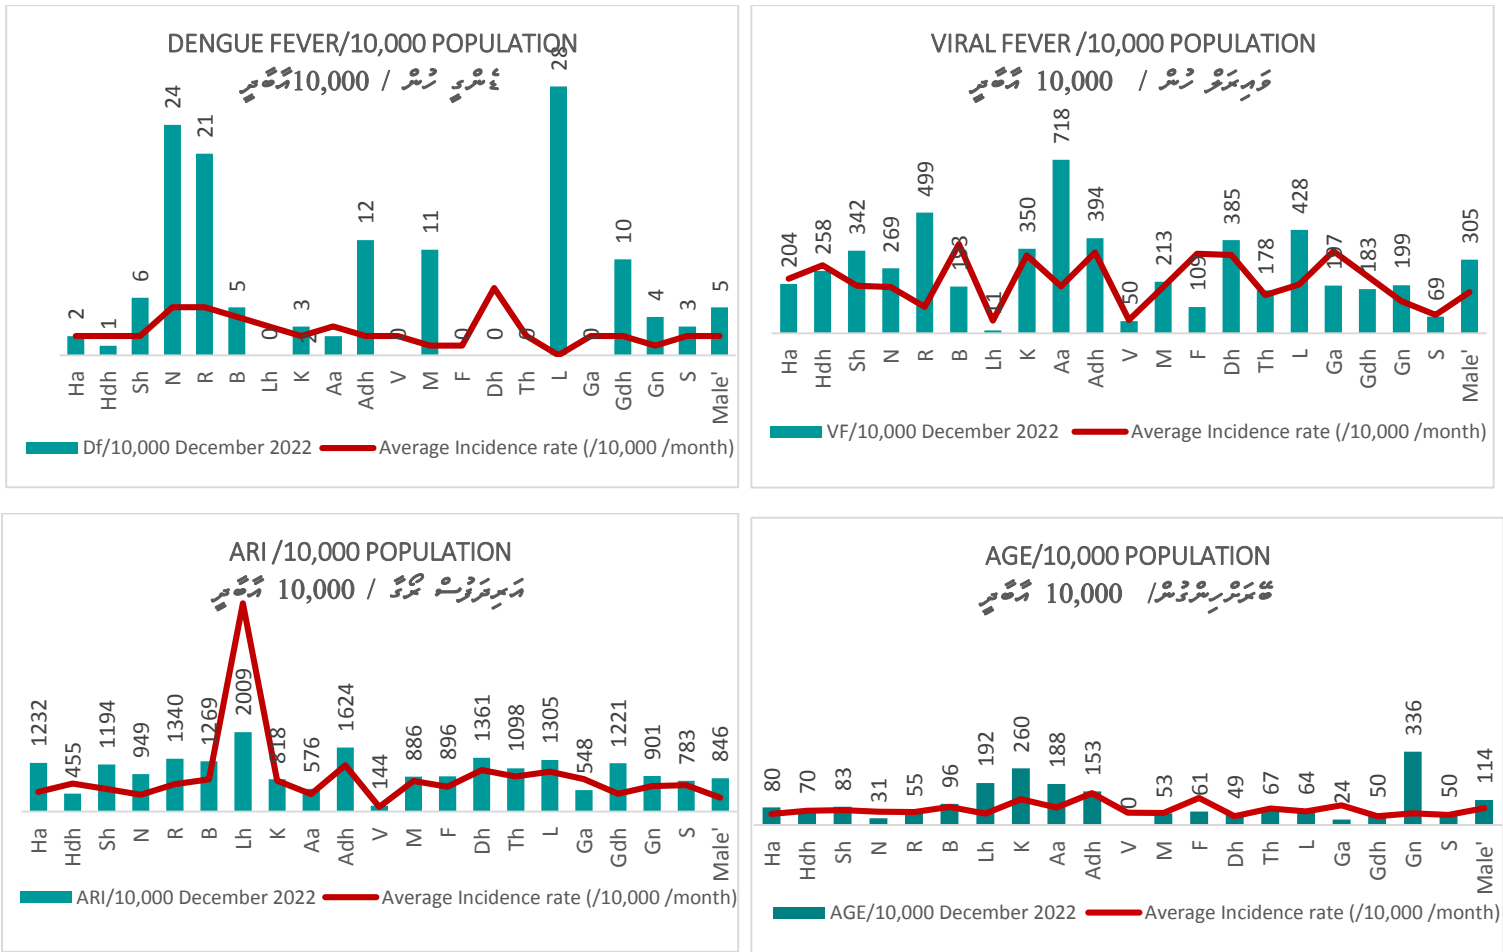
DENGUE FEVER/10,000 POPULATION
ޑެންގީ ހުން / 10,000 އާބާދީ

| Ha | Hdh | Sh | N | R | B | Lh | K | Aa | Adh | V | M | F | Dh | Th | L | Ga | Gdh | Gn | S | Male' |
|---|---|---|---|---|---|---|---|---|---|---|---|---|---|---|---|---|---|---|---|---|
| 2 | 1 | 6 | 24 | 21 | 5 | 0 | 3 | 2 | 12 | 0 | 11 | 0 | 0 | 0 | 28 | 0 | 10 | 4 | 3 | 5 |

Df/10,000 December 2022 Average Incidence rate (/10,000 /month)

VIRAL FEVER /10,000 POPULATION
ވައިރަލް ހުން / 10,000 އާބާދީ

| Ha | Hdh | Sh | N | R | B | Lh | K | Aa | Adh | V | M | F | Dh | Th | L | Ga | Gdh | Gn | S | Male' |
|---|---|---|---|---|---|---|---|---|---|---|---|---|---|---|---|---|---|---|---|---|
| 204 | 258 | 342 | 269 | 499 | 193 | 11 | 350 | 718 | 394 | 50 | 213 | 109 | 385 | 178 | 428 | 197 | 183 | 199 | 69 | 305 |

VF/10,000 December 2022 Average Incidence rate (/10,000 /month)

ARI /10,000 POPULATION
އޭއާރުއައި ކޭސް / 10,000 އާބާދީ

| Ha | Hdh | Sh | N | R | B | Lh | K | Aa | Adh | V | M | F | Dh | Th | L | Ga | Gdh | Gn | S | Male' |
|---|---|---|---|---|---|---|---|---|---|---|---|---|---|---|---|---|---|---|---|---|
| 1232 | 455 | 1194 | 949 | 1340 | 1269 | 2009 | 818 | 576 | 1624 | 144 | 886 | 896 | 1361 | 1098 | 1305 | 548 | 1221 | 901 | 783 | 846 |

ARI/10,000 December 2022 Average Incidence rate (/10,000 /month)

AGE/10,000 POPULATION
ބަނޑުރިންގުން/ 10,000 އާބާދީ

| Ha | Hdh | Sh | N | R | B | Lh | K | Aa | Adh | V | M | F | Dh | Th | L | Ga | Gdh | Gn | S | Male' |
|---|---|---|---|---|---|---|---|---|---|---|---|---|---|---|---|---|---|---|---|---|
| 80 | 70 | 83 | 31 | 55 | 96 | 192 | 260 | 188 | 153 | 0 | 53 | 61 | 49 | 67 | 64 | 24 | 50 | 336 | 50 | 114 |

AGE/10,000 December 2022 Average Incidence rate (/10,000 /month)